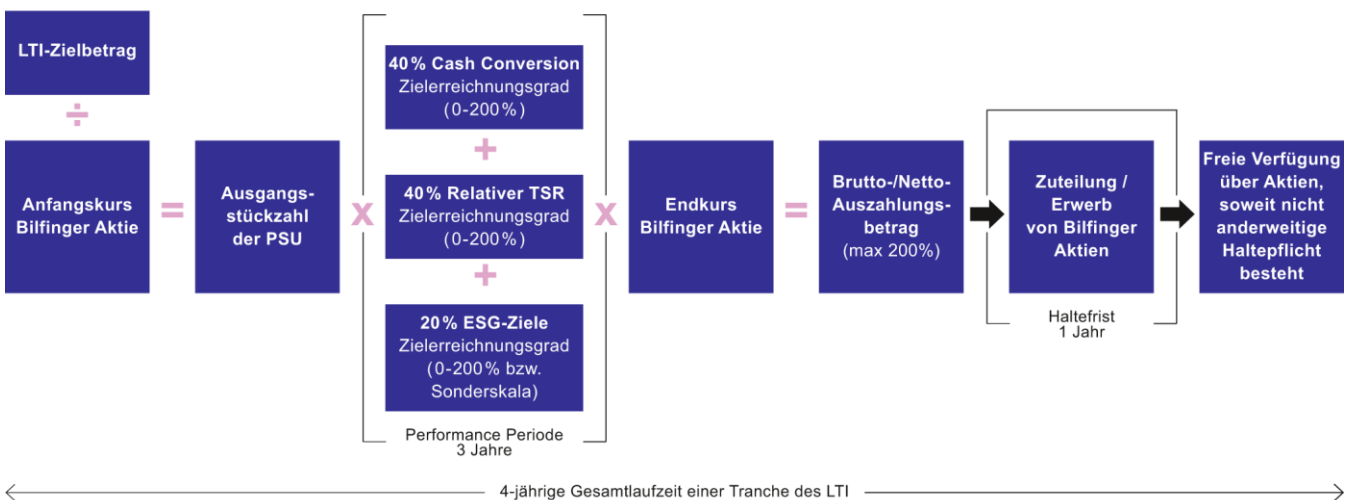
LTI-Zielbetrag

÷

Anfangskurs Bilfinger Aktie

=

Ausgangsstückzahl der PSU

x

40 % Cash Conversion
Zielerreichnungsgrad (0-200 %)

+

40 % Relativer TSR
Zielerreichnungsgrad (0-200 %)

+

20 % ESG-Ziele
Zielerreichnungsgrad (0-200 % bzw. Sonderskala)

Performance Periode
3 Jahre

x

Endkurs Bilfinger Aktie

=

Brutto-/Netto-Auszahlungsbetrag (max 200%)

Zuteilung / Erwerb von Bilfinger Aktien

Haltefrist
1 Jahr

Freie Verfügung über Aktien, soweit nicht anderweitige Haltepflicht besteht

4-jährige Gesamtlaufzeit einer Tranche des LTI